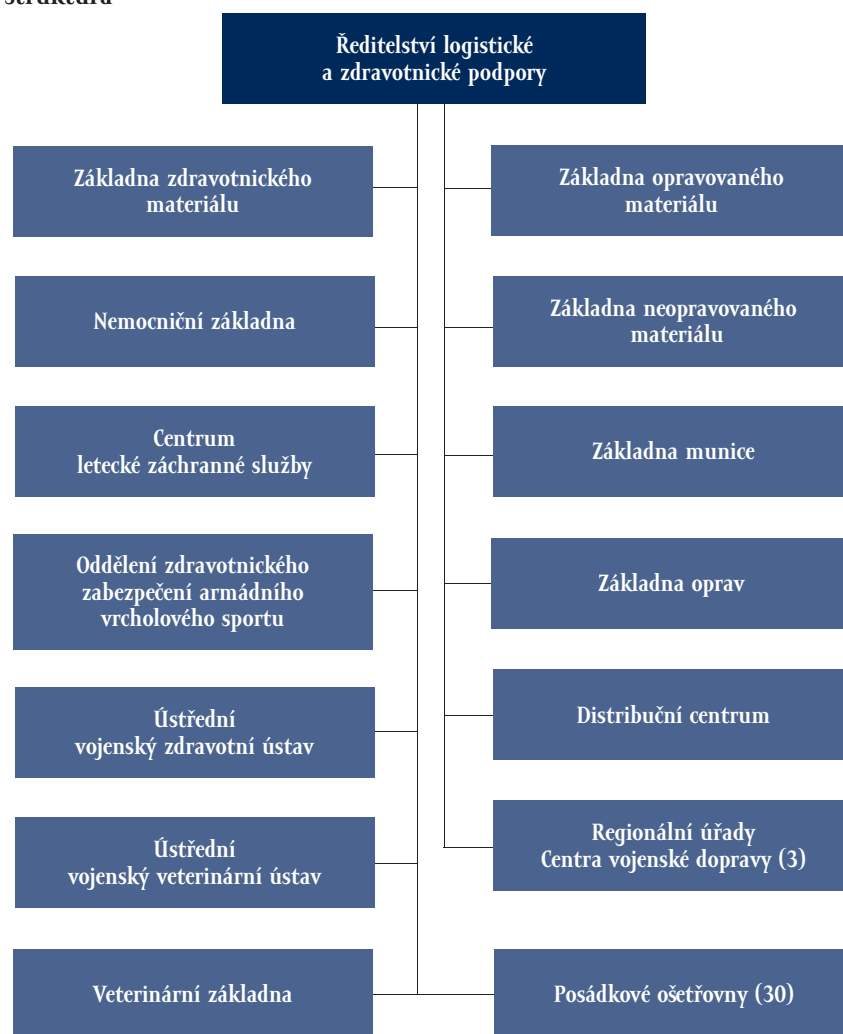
Struktura

Ředitelství logistické a zdravotnické podpory

Základna zdravotnického materiálu

Nemocniční základna

Centrum letecké záchranné služby

Oddělení zdravotnického zabezpečení armádního vrcholového sportu

Ústřední vojenský zdravotní ústav

Ústřední vojenský veterinární ústav

Veterinární základna

Základna opravovaného materiálu

Základna neopravovaného materiálu

Základna munice

Základna oprav

Distribuční centrum

Regionální úřady Centra vojenské dopravy (3)

Posádkové ošetřovny (30)